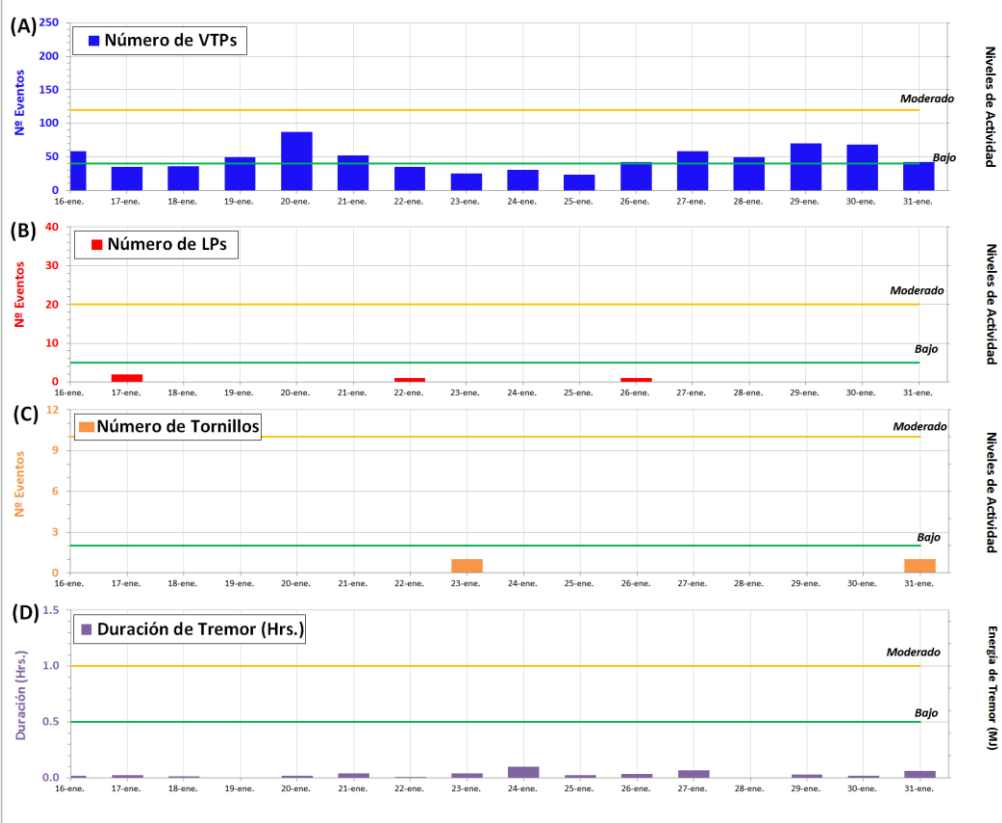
(A)
Número de VTPs
Nº Eventos
250
200
150
100
50
0
Moderado
Bajo
16-ene. 17-ene. 18-ene. 19-ene. 20-ene. 21-ene. 22-ene. 23-ene. 24-ene. 25-ene. 26-ene. 27-ene. 28-ene. 29-ene. 30-ene. 31-ene.
Niveles de Actividad

(B)
Número de LPs
Nº Eventos
40
30
20
10
0
Moderado
Bajo
16-ene. 17-ene. 18-ene. 19-ene. 20-ene. 21-ene. 22-ene. 23-ene. 24-ene. 25-ene. 26-ene. 27-ene. 28-ene. 29-ene. 30-ene. 31-ene.
Niveles de Actividad

(C)
Número de Tornillos
Nº Eventos
12
9
6
3
0
Moderado
Bajo
16-ene. 17-ene. 18-ene. 19-ene. 20-ene. 21-ene. 22-ene. 23-ene. 24-ene. 25-ene. 26-ene. 27-ene. 28-ene. 29-ene. 30-ene. 31-ene.
Niveles de Actividad

(D)
Duración de Tremor (Hrs.)
Duración (Hrs.)
1.5
1.0
0.5
0.0
Moderado
Bajo
16-ene. 17-ene. 18-ene. 19-ene. 20-ene. 21-ene. 22-ene. 23-ene. 24-ene. 25-ene. 26-ene. 27-ene. 28-ene. 29-ene. 30-ene. 31-ene.
Energía de Tremor (MJ)